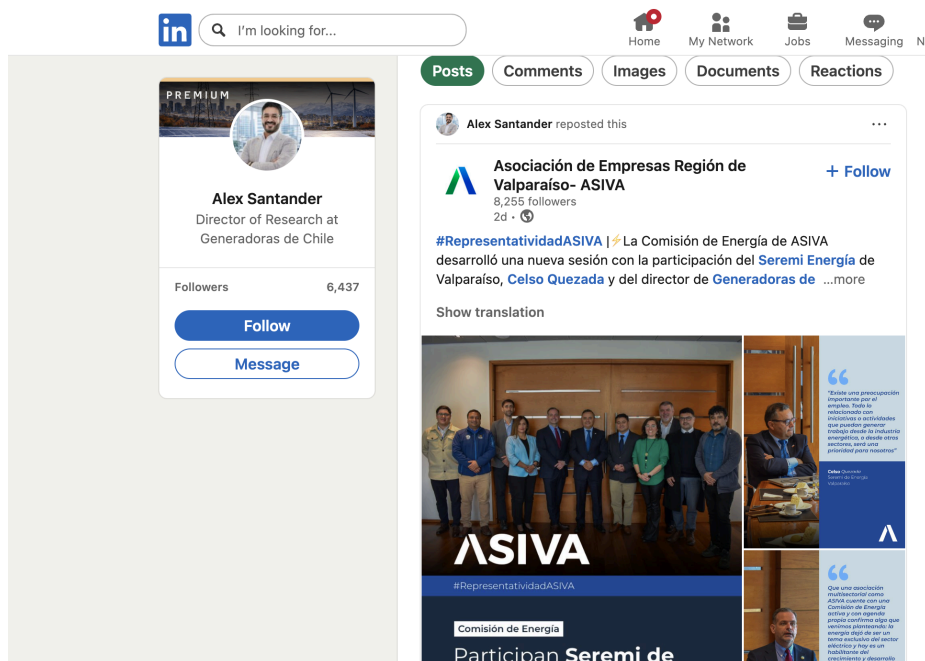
in I'm looking for...

Home My Network Jobs Messaging N

PREMIUM

Alex Santander

Director of Research at Generadoras de Chile

Followers 6,437

Follow

Message

Posts Comments Images Documents Reactions

Alex Santander reposted this

Asociación de Empresas Región de Valparaíso- ASIVA

8,255 followers

2d •

+ Follow

#RepresentatividadASIVA |⚡La Comisión de Energía de ASIVA desarrolló una nueva sesión con la participación del Seremi Energía de Valparaíso, Celso Quezada y del director de Generadoras de ...more

Show translation

ASIVA

#RepresentatividadASIVA

Comisión de Energía

Participan Seremi de

"Existe una preocupación importante por el empleo. Todo lo relacionado con iniciativas o actividades que puedan generar trabajo desde la industria energética, o desde otros sectores, será una prioridad para nosotros"

Celso Quezada
Seremi de Energía Valparaíso

Que una asociación multisectorial como ASIVA cuenta con una Comisión de Energía activa y con agenda propia confirma algo que venimos planteando: la energía dejó de ser un tema exclusivo del sector eléctrico y hoy es un habilitante del crecimiento y desarrollo